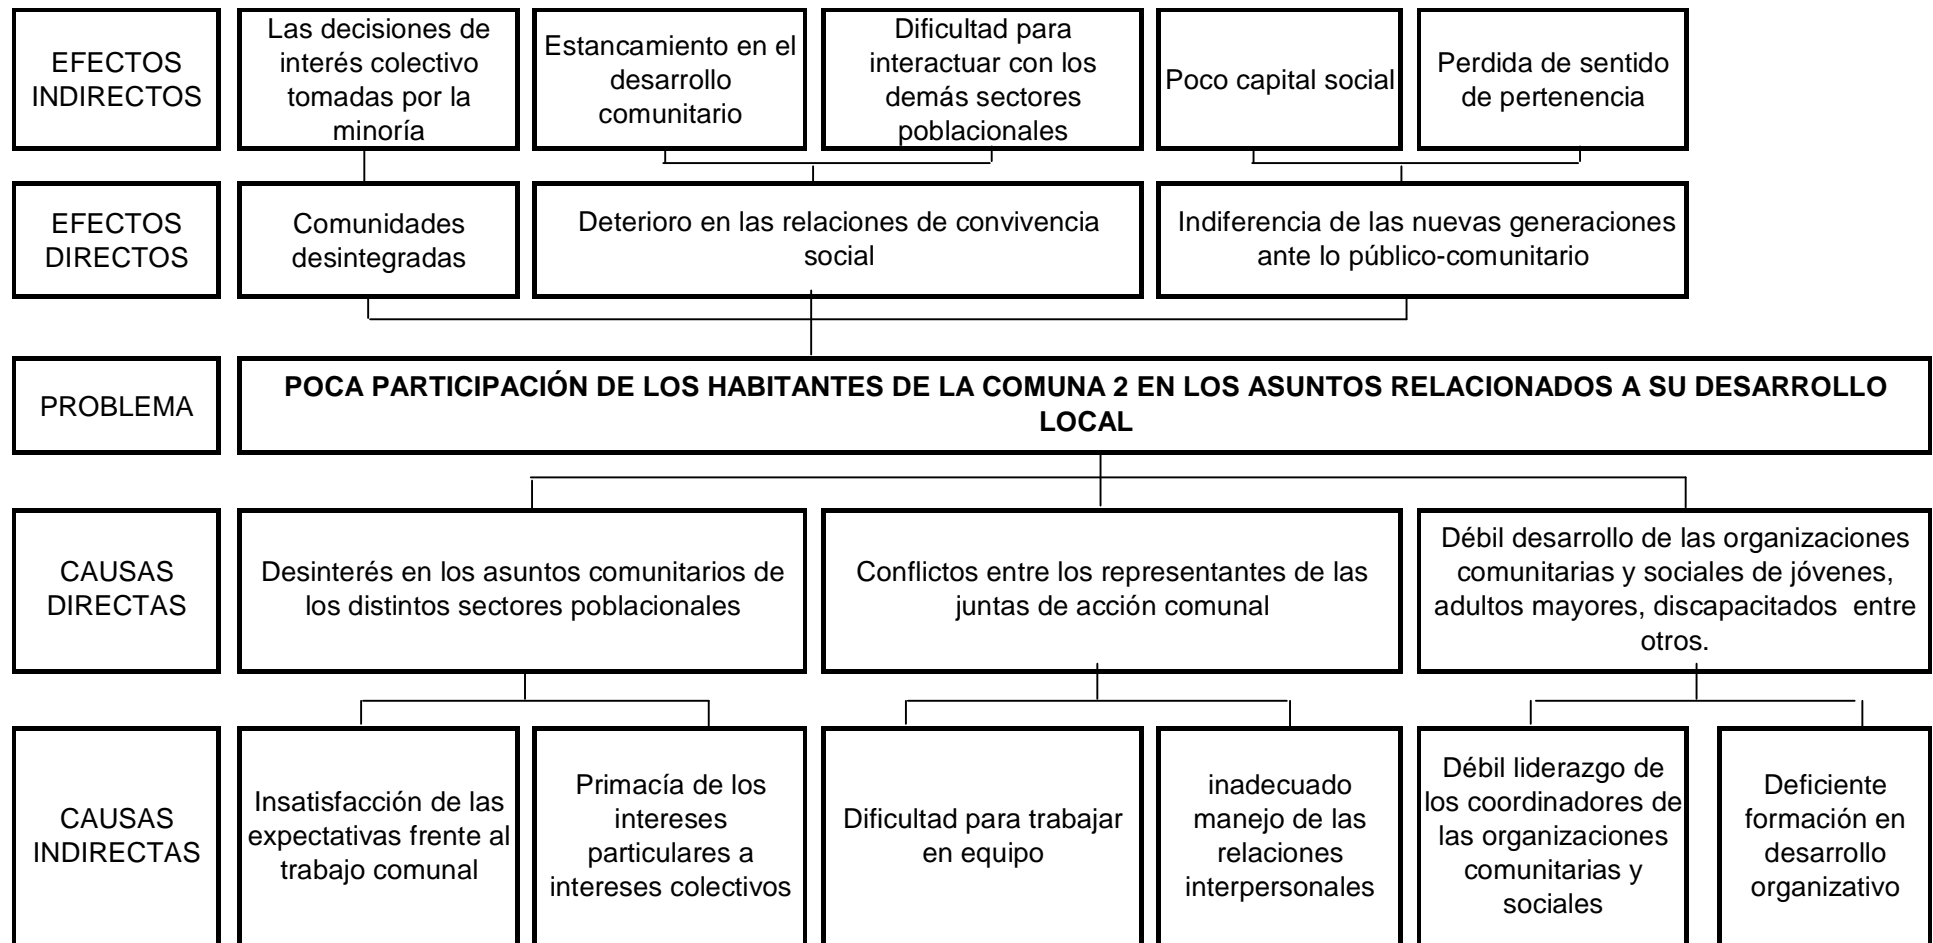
EFECTOS INDIRECTOS

Las decisiones de interés colectivo tomadas por la minoría

Estancamiento en el desarrollo comunitario

Dificultad para interactuar con los demás sectores poblacionales

Poco capital social

Perdida de sentido de pertenencia

EFECTOS DIRECTOS

Comunidades desintegradas

Deterioro en las relaciones de convivencia social

Indiferencia de las nuevas generaciones ante lo público-comunitario

PROBLEMA

**POCA PARTICIPACIÓN DE LOS HABITANTES DE LA COMUNA 2 EN LOS ASUNTOS RELACIONADOS A SU DESARROLLO LOCAL**

CAUSAS DIRECTAS

Desinterés en los asuntos comunitarios de los distintos sectores poblacionales

Conflictos entre los representantes de las juntas de acción comunal

Débil desarrollo de las organizaciones comunitarias y sociales de jóvenes, adultos mayores, discapacitados entre otros.

CAUSAS INDIRECTAS

Insatisfacción de las expectativas frente al trabajo comunal

Primacía de los intereses particulares a intereses colectivos

Dificultad para trabajar en equipo

inadecuado manejo de las relaciones interpersonales

Débil liderazgo de los coordinadores de las organizaciones comunitarias y sociales

Deficiente formación en desarrollo organizativo